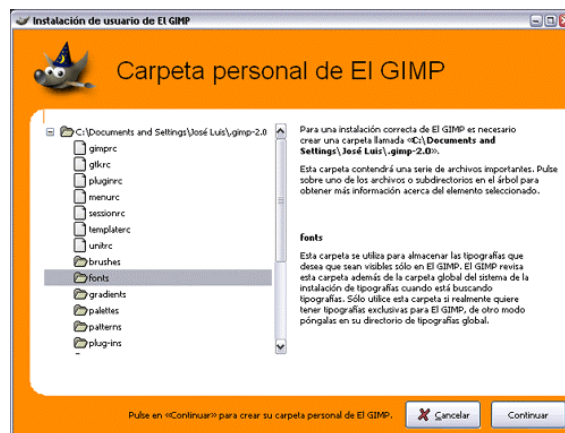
Instalación de usuario de El GIMP

Carpeta personal de El GIMP

C:\Documents and Settings\José Luis\.gimp-2.0
gimprc
gtkrc
pluginrc
menurc
sessionrc
templaterc
unitrc
brushes
fonts
gradients
palettes
patterns
plug-ins

Para una instalación correcta de El GIMP es necesario crear una carpeta llamada «C:\Documents and Settings\José Luis\.gimp-2.0».

Esta carpeta contendrá una serie de archivos importantes. Pulse sobre uno de los archivos o subdirectorios en el árbol para obtener más información acerca del elemento seleccionado.

fonts

Esta carpeta se utiliza para almacenar las tipografías que desea que sean visibles sólo en El GIMP. El GIMP revisa esta carpeta además de la carpeta global del sistema de la instalación de tipografías cuando está buscando tipografías. Sólo utilice esta carpeta si realmente quiere tener tipografías exclusivas para El GIMP, de otro modo póngalas en su directorio de tipografías global.

Pulse en «Continuar» para crear su carpeta personal de El GIMP.

Cancelar

Continuar